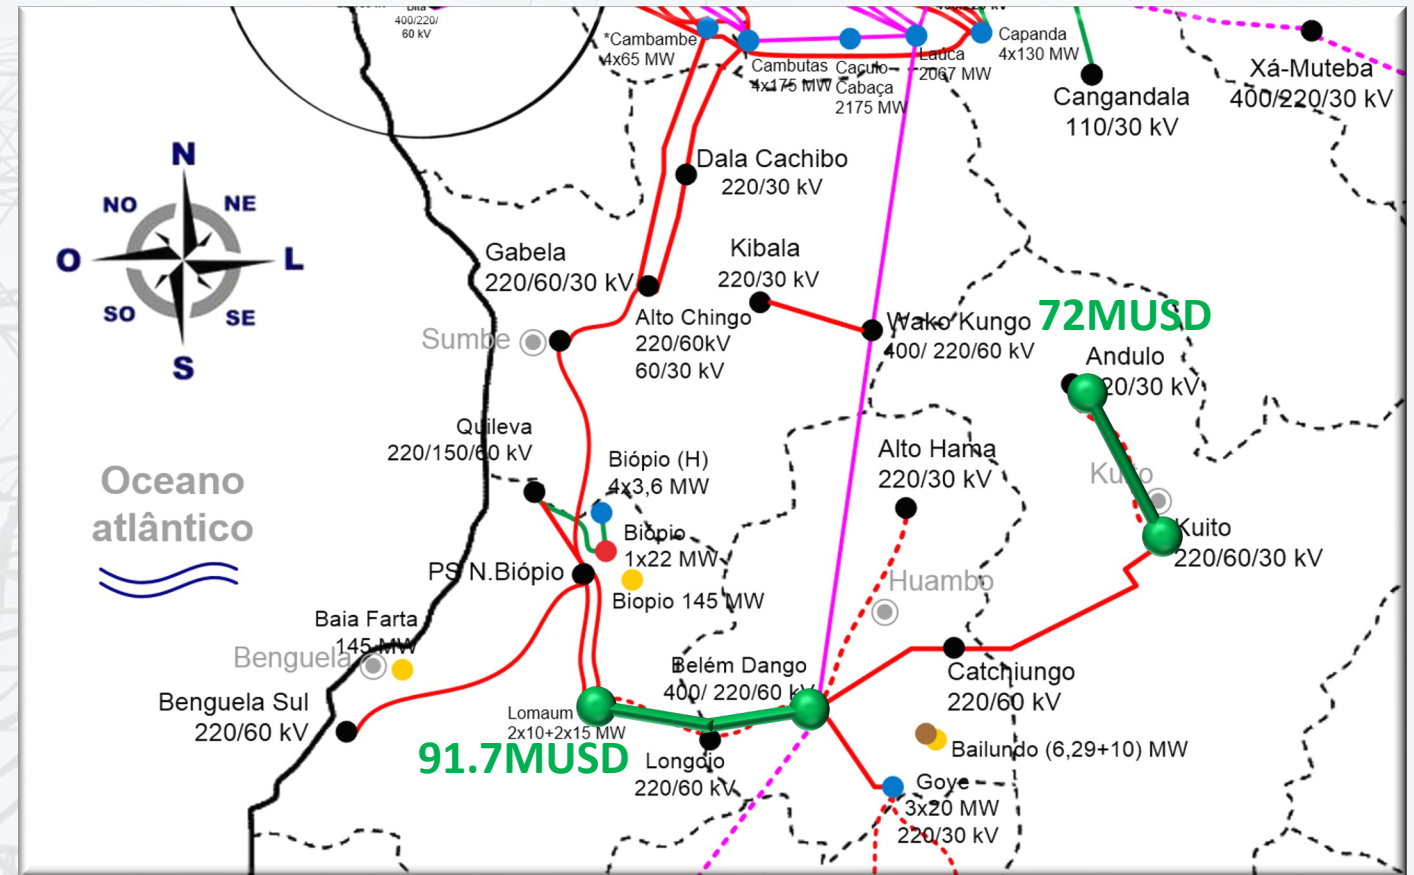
Bita
400/220/
60 kV

*Cambambe
4x65 MW

Cambutas
4x175 MW

Caculo-
Cabaça
2175 MW

Lauca
2067 MW

Capanda
4x130 MW

Cangandala
110/30 kV

Xá-Muteba
400/220/30 kV

N
NO
NE
O
L
SO
SE
S

Dala Cachibo
220/30 kV

Gabela
220/60/30 kV

Kibala
220/30 kV

Alto Chingo
220/60kV
60/30 kV

Sumbe

Wako Kungo
400/ 220/60 kV

72MUSD

Andulo
220/30 kV

Quileva
220/150/60 kV

Biópio (H)
4x3,6 MW

Alto Hama
220/30 kV

Kuito

Kuito
220/60/30 kV

Oceano
atlântico

Biópio
1x22 MW

PS N.Biópio

Biopio 145 MW

Huambo

Baia Farta
145 MW

Benguela

Benguela Sul
220/60 kV

Belém Dango
400/ 220/60 kV

Catchiungo
220/60 kV

Lomaum
2x10+2x15 MW

91.7MUSD

Longonjo
220/60 kV

Bailundo (6,29+10) MW

Goye
3x20 MW
220/30 kV